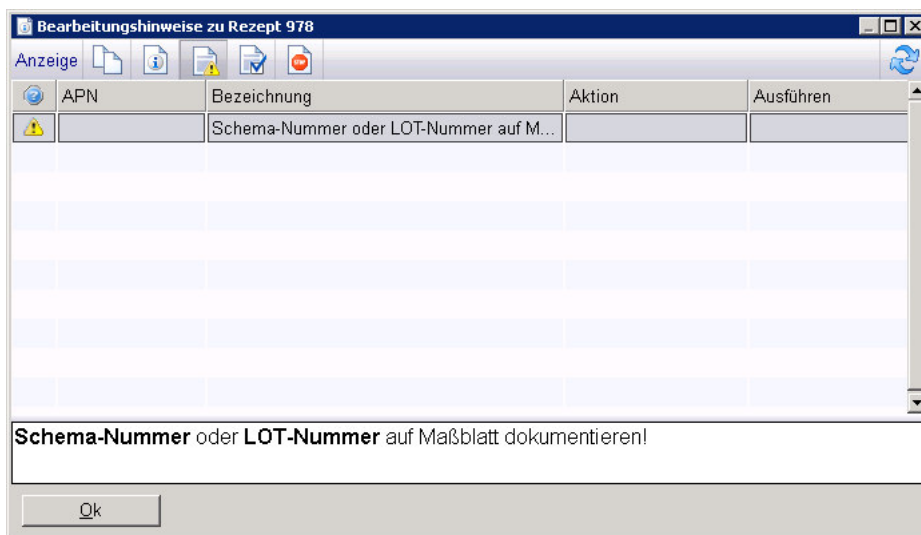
Bearbeitungshinweise zu Rezept 978

Anzeige

| | APN | Bezeichnung | Aktion | Ausführen |
|---|---|---|---|---|
| | | Schema-Nummer oder LOT-Nummer auf M... | | |

**Schema-Nummer** oder **LOT-Nummer** auf Maßblatt dokumentieren!

Ok